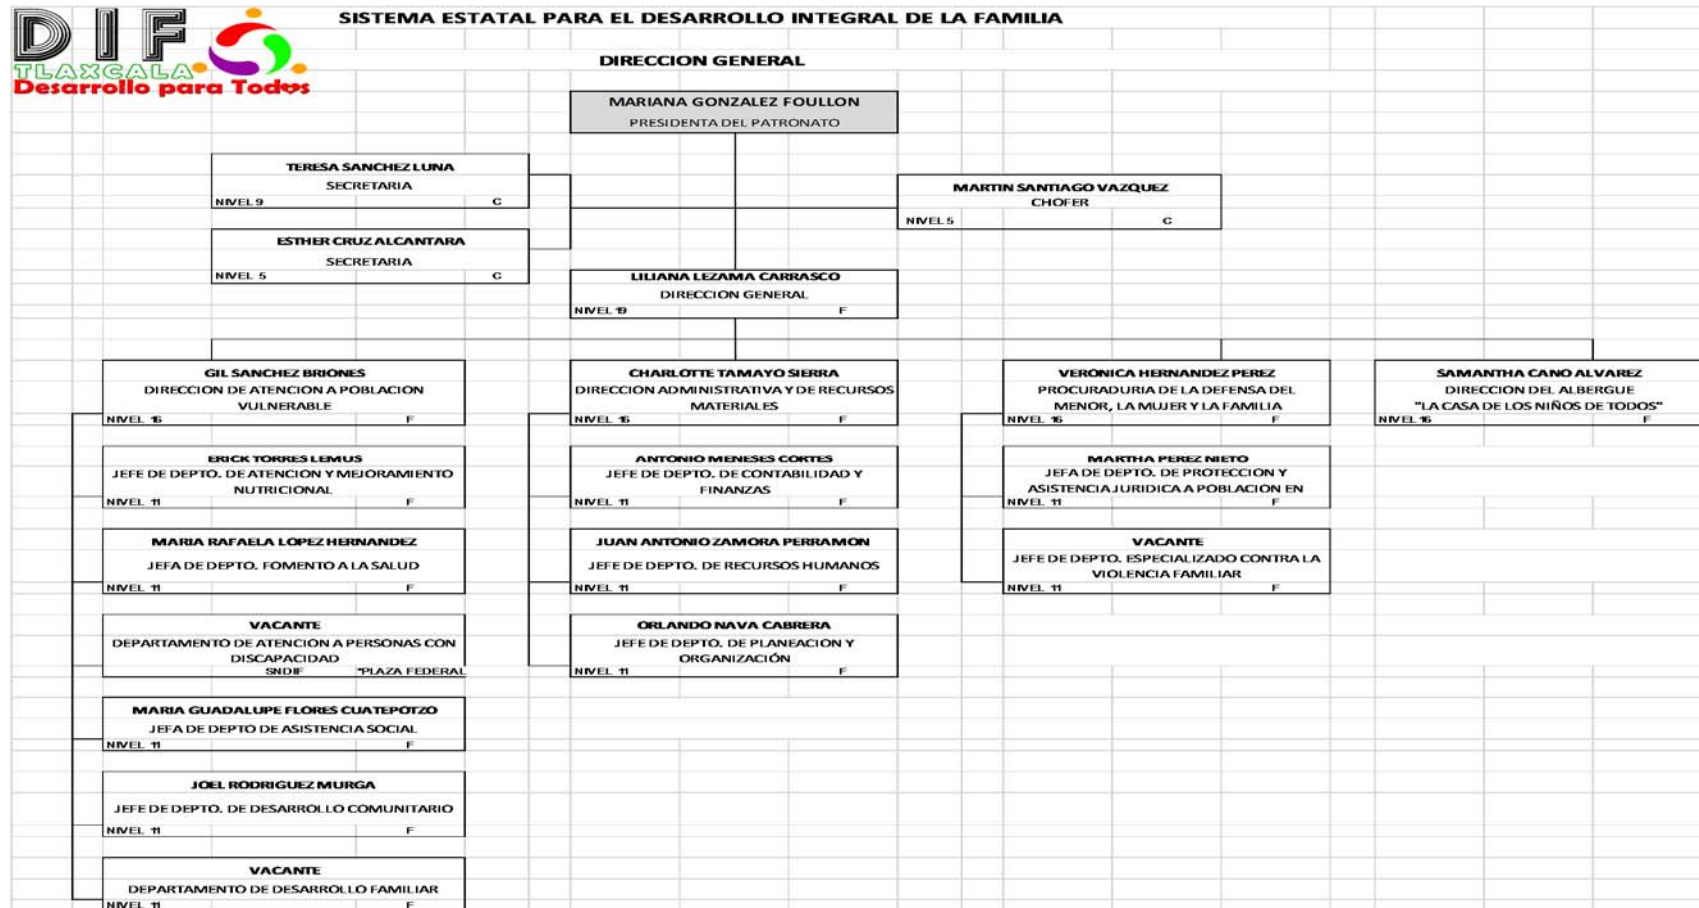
DIF
TLAXCALA
Desarrollo para Todos

SISTEMA ESTATAL PARA EL DESARROLLO INTEGRAL DE LA FAMILIA

DIRECCION GENERAL

MARIANA GONZALEZ FOULLON
PRESIDENTA DEL PATRONATO

TERESA SANCHEZ LUNA
SECRETARIA
NIVEL 9 C

ESTHER CRUZ ALCANTARA
SECRETARIA
NIVEL 5 C

MARTIN SANTIAGO VAZQUEZ
CHOFER
NIVEL 5 C

LILIANA LEZAMA CARRASCO
DIRECCION GENERAL
NIVEL 19 F

GIL SANCHEZ BRIONES
DIRECCION DE ATENCION A POBLACION VULNERABLE
NIVEL 16 F

ERICK TORRES LEMUS
JEFE DE DEPTO. DE ATENCION Y MEJORAMIENTO NUTRICIONAL
NIVEL 11 F

MARIA RAFAELA LOPEZ HERNANDEZ
JEFA DE DEPTO. FOMENTO A LA SALUD
NIVEL 11 F

VACANTE
DEPARTAMENTO DE ATENCION A PERSONAS CON DISCAPACIDAD
SNDIF *PLAZA FEDERAL

MARIA GUADALUPE FLORES CUATEPOTZO
JEFA DE DEPTO DE ASISTENCIA SOCIAL
NIVEL 11 F

JOEL RODRIGUEZ MURGA
JEFE DE DEPTO. DE DESARROLLO COMUNITARIO
NIVEL 11 F

VACANTE
DEPARTAMENTO DE DESARROLLO FAMILIAR
NIVEL 11 F

CHARLOTTE TAMAYO SIERRA
DIRECCION ADMINISTRATIVA Y DE RECURSOS MATERIALES
NIVEL 16 F

ANTONIO MENESES CORTES
JEFE DE DEPTO. DE CONTABILIDAD Y FINANZAS
NIVEL 11 F

JUAN ANTONIO ZAMORA PERRAMON
JEFE DE DEPTO. DE RECURSOS HUMANOS
NIVEL 11 F

ORLANDO NAVA CABRERA
JEFE DE DEPTO. DE PLANEACION Y ORGANIZACIÓN
NIVEL 11 F

VERONICA HERNANDEZ PEREZ
PROCURADURIA DE LA DEFENSA DEL MENOR, LA MUJER Y LA FAMILIA
NIVEL 16 F

MARTHA PEREZ NIETO
JEFA DE DEPTO. DE PROTECCION Y ASISTENCIA JURIDICA A POBLACION EN
NIVEL 11 F

VACANTE
JEFE DE DEPTO. ESPECIALIZADO CONTRA LA VIOLENCIA FAMILIAR
NIVEL 11 F

SAMANTHA CANO ALVAREZ
DIRECCION DEL ALBERGUE
"LA CASA DE LOS NIÑOS DE TODOS"
NIVEL 16 F